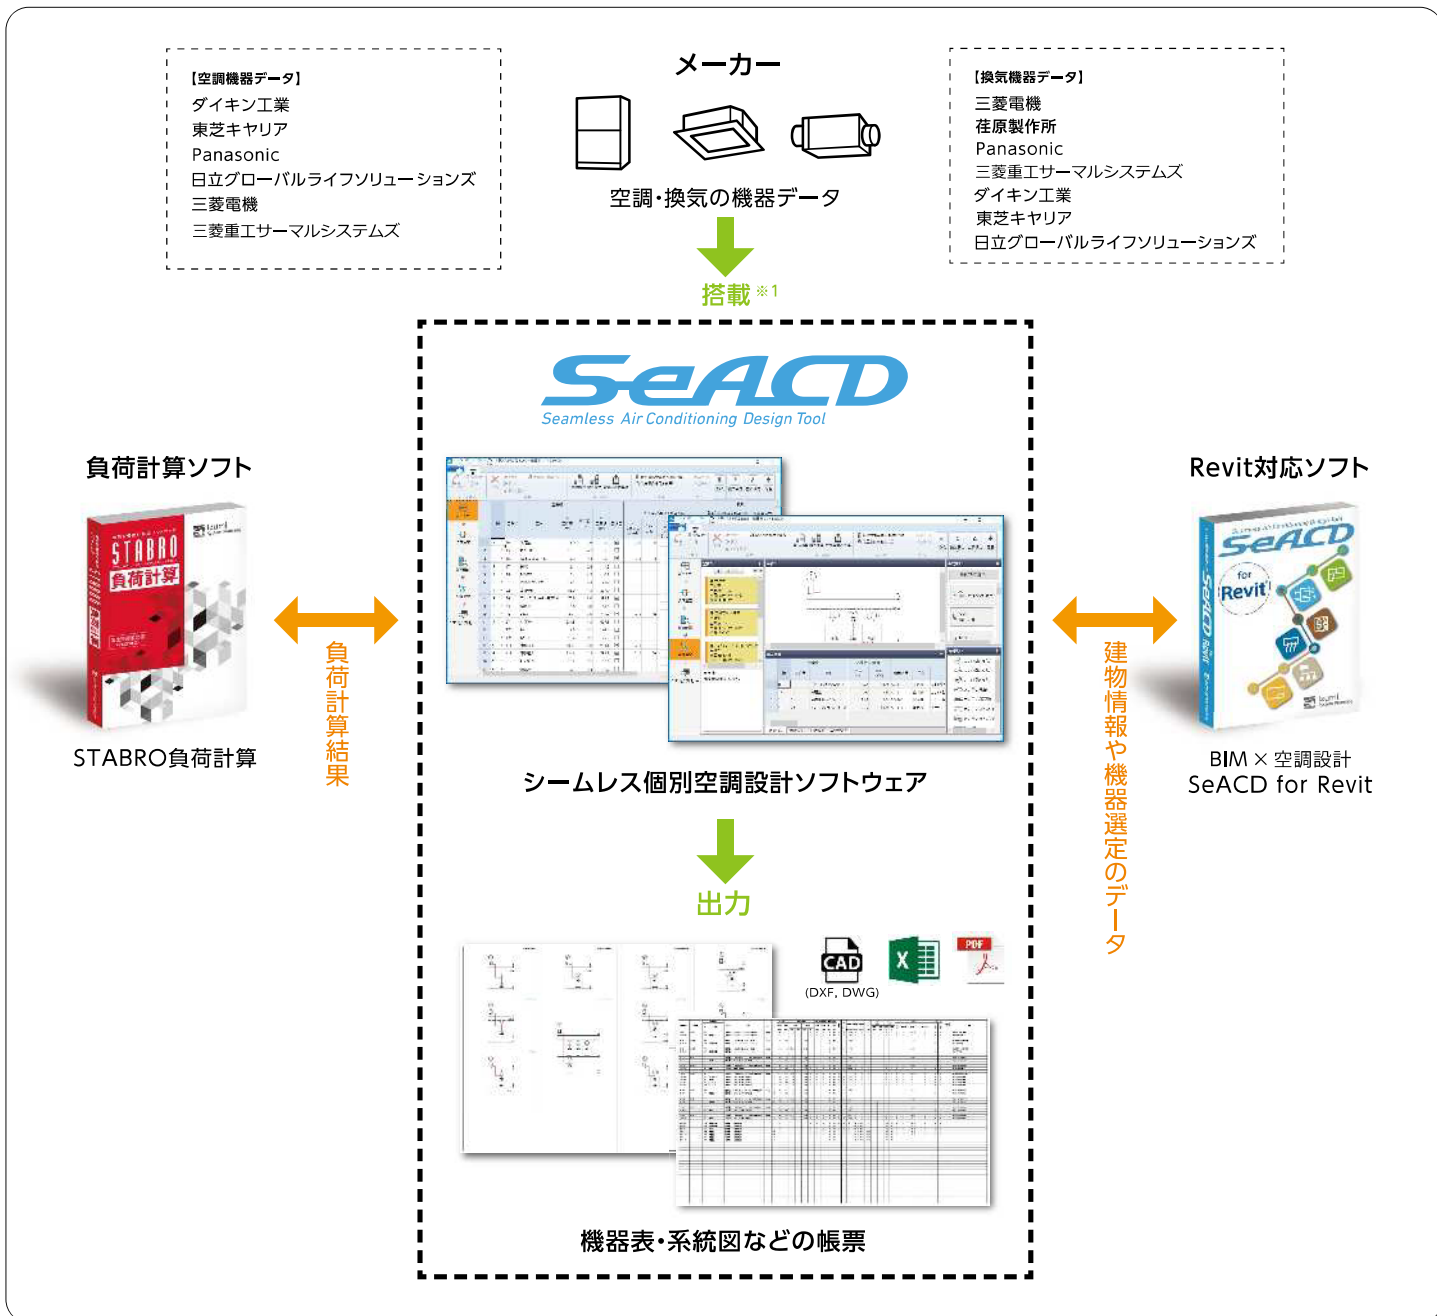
【空調機器データ】
ダイキン工業
東芝キヤリア
Panasonic
日立グローバルライフソリューションズ
三菱電機
三菱重工サーマルシステムズ

メーカー

空調・換気の機器データ

搭載※1

【換気機器データ】
三菱電機
荏原製作所
Panasonic
三菱重工サーマルシステムズ
ダイキン工業
東芝キヤリア
日立グローバルライフソリューションズ

SeACD
Seamless Air Conditioning Design Tool

負荷計算ソフト

STABRO
負荷計算

STABRO負荷計算

負荷計算結果

シームレス個別空調設計ソフトウェア

出力

Revit対応ソフト

SeACD
for Revit

BIM × 空調設計
SeACD for Revit

建物情報や機器選定のデータ

CAD
(DXF, DWG)

X

PDF

機器表・系統図などの帳票